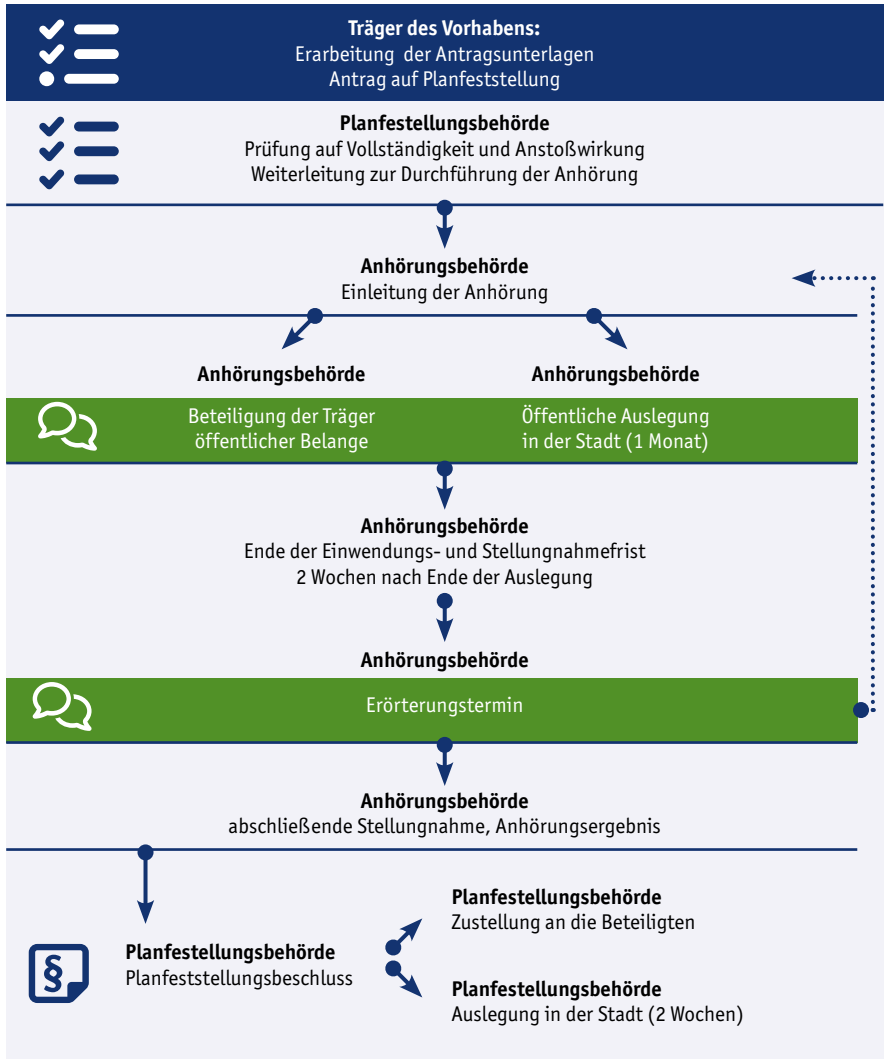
Träger des Vorhabens:
Erarbeitung der Antragsunterlagen
Antrag auf Planfeststellung

Planfestellungsbehörde
Prüfung auf Vollständigkeit und Anstoßwirkung
Weiterleitung zur Durchführung der Anhörung

Anhörungsbehörde
Einleitung der Anhörung

Anhörungsbehörde

Anhörungsbehörde

Beteiligung der Träger öffentlicher Belange

Öffentliche Auslegung in der Stadt (1 Monat)

Anhörungsbehörde
Ende der Einwendungs- und Stellungnahmefrist
2 Wochen nach Ende der Auslegung

Anhörungsbehörde

Erörterungstermin

Anhörungsbehörde
abschließende Stellungnahme, Anhörungsergebnis

Planfestellungsbehörde
Zustellung an die Beteiligten

Planfestellungsbehörde
Planfeststellungsbeschluss

Planfestellungsbehörde
Auslegung in der Stadt (2 Wochen)